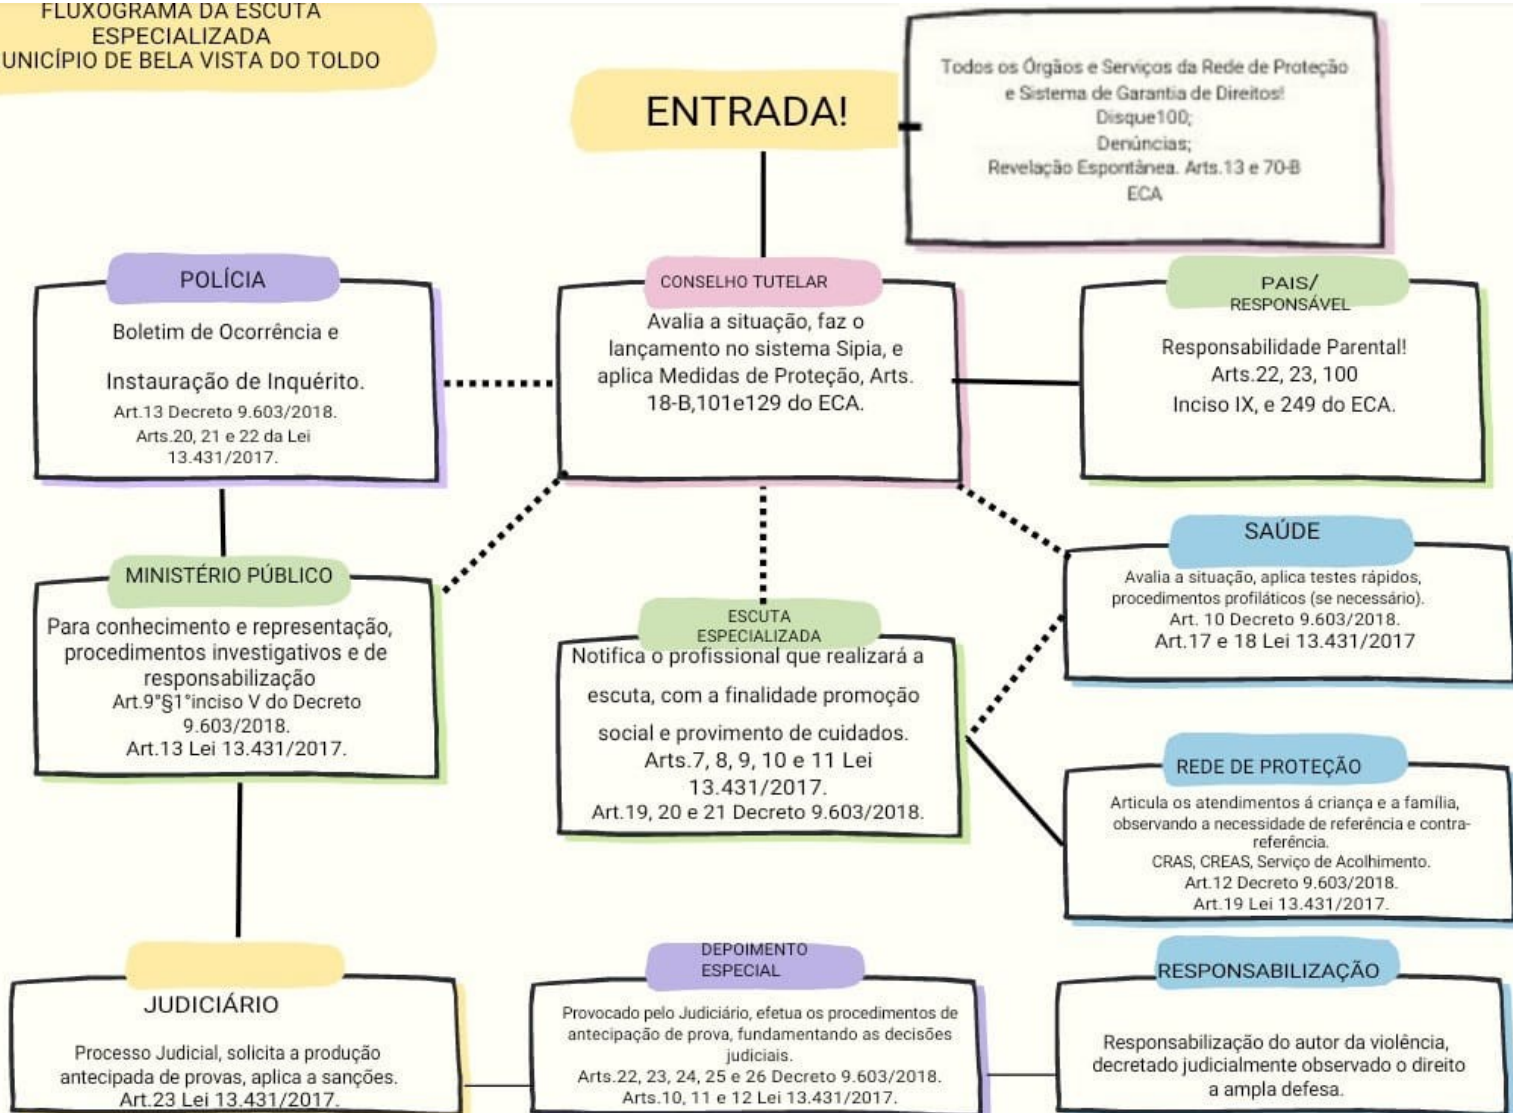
FLUXOGRAMA DA ESCUTA ESPECIALIZADA
UNICÍPIO DE BELA VISTA DO TOLDO

ENTRADA!

Todos os Órgãos e Serviços da Rede de Proteção e Sistema de Garantia de Direitos!
Disque100;
Denúncias;
Revelação Espontânea. Arts.13 e 70-B ECA

POLÍCIA
Boletim de Ocorrência e
Instauração de Inquérito.
Art.13 Decreto 9.603/2018.
Arts.20, 21 e 22 da Lei 13.431/2017.

CONSELHO TUTELAR
Avalia a situação, faz o lançamento no sistema Sipia, e aplica Medidas de Proteção, Arts. 18-B,101e129 do ECA.

PAIS/ RESPONSÁVEL
Responsabilidade Parental!
Arts.22, 23, 100
Inciso IX, e 249 do ECA.

MINISTÉRIO PÚBLICO
Para conhecimento e representação, procedimentos investigativos e de responsabilização
Art.9°§1°inciso V do Decreto 9.603/2018.
Art.13 Lei 13.431/2017.

ESCUTA ESPECIALIZADA
Notifica o profissional que realizará a escuta, com a finalidade promoção social e provimento de cuidados.
Arts.7, 8, 9, 10 e 11 Lei 13.431/2017.
Art.19, 20 e 21 Decreto 9.603/2018.

SAÚDE
Avalia a situação, aplica testes rápidos, procedimentos profiláticos (se necessário).
Art. 10 Decreto 9.603/2018.
Art.17 e 18 Lei 13.431/2017

REDE DE PROTEÇÃO
Articula os atendimentos á criança e a família, observando a necessidade de referência e contra-referência.
CRAS, CREAS, Serviço de Acolhimento.
Art.12 Decreto 9.603/2018.
Art.19 Lei 13.431/2017.

JUDICIÁRIO
Processo Judicial, solicita a produção antecipada de provas, aplica a sanções.
Art.23 Lei 13.431/2017.

DEPOIMENTO ESPECIAL
Provocado pelo Judiciário, efetua os procedimentos de antecipação de prova, fundamentando as decisões judiciais.
Arts.22, 23, 24, 25 e 26 Decreto 9.603/2018.
Arts.10, 11 e 12 Lei 13.431/2017.

RESPONSABILIZAÇÃO
Responsabilização do autor da violência, decretado judicialmente observado o direito a ampla defesa.